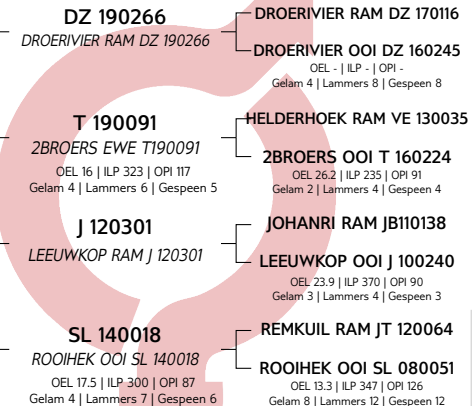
DZ 190266
DROERIVIER RAM DZ 190266

DROERIVIER RAM DZ 170116

DROERIVIER OOI DZ 160245
OEL - | ILP - | OPI -
Gelam 4 | Lammers 8 | Gespeen 8

T 190091
2BROERS EWE T190091
OEL 16 | ILP 323 | OPI 117
Gelam 4 | Lammers 6 | Gespeen 5

HELDERHOEK RAM VE 130035

2BROERS OOI T 160224
OEL 26.2 | ILP 235 | OPI 91
Gelam 2 | Lammers 4 | Gespeen 4

J 120301
LEEUWKOP RAM J 120301

JOHANRI RAM JB110138

LEEUWKOP OOI J 100240
OEL 23.9 | ILP 370 | OPI 90
Gelam 3 | Lammers 4 | Gespeen 3

SL 140018
ROOIHEK OOI SL 140018
OEL 17.5 | ILP 300 | OPI 87
Gelam 4 | Lammers 7 | Gespeen 6

REMKUIL RAM JT 120064

ROOIHEK OOI SL 080051
OEL 13.3 | ILP 347 | OPI 126
Gelam 8 | Lammers 12 | Gespeen 12